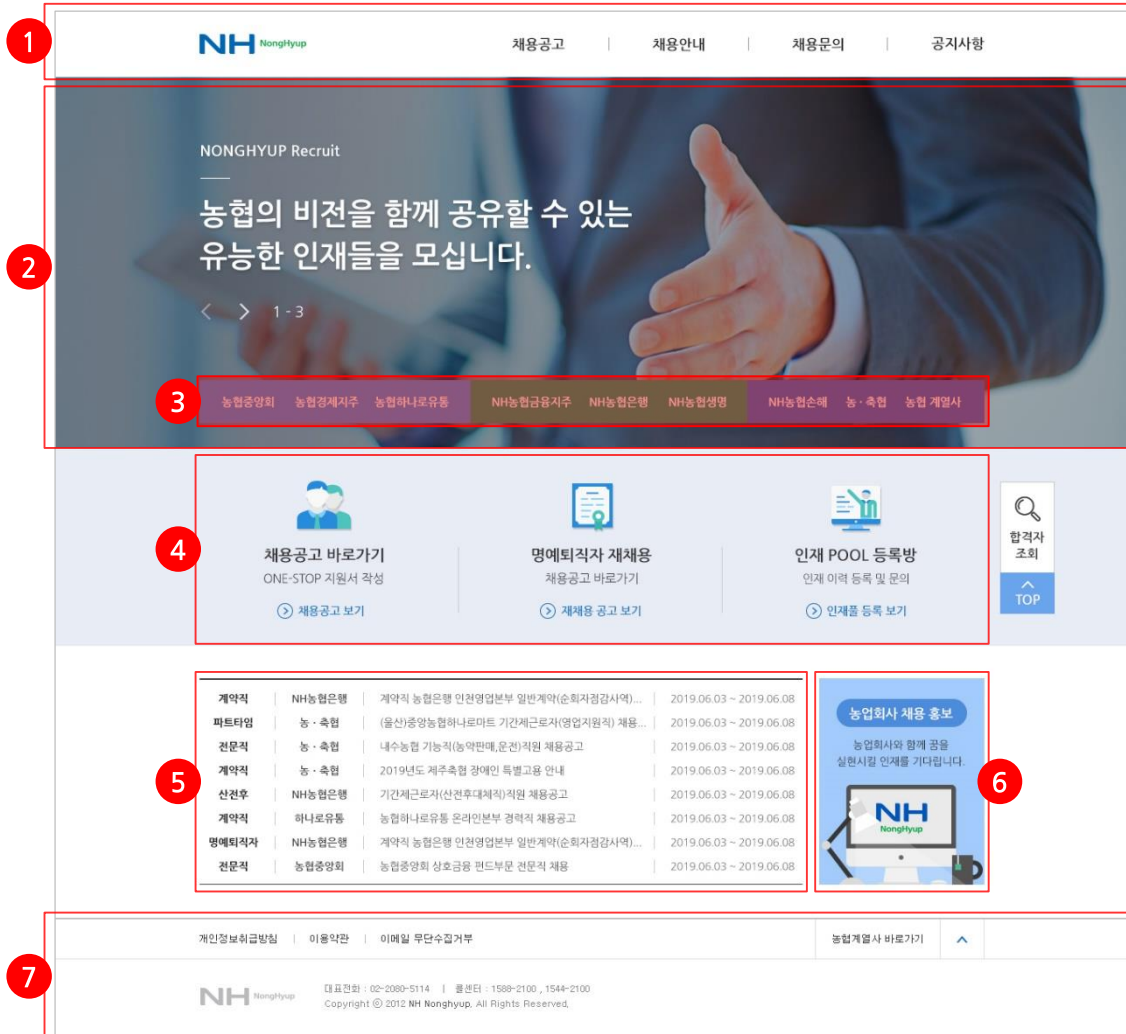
1

NH NongHyup

채용공고 | 채용안내 | 채용문의 | 공지사항

2

NONGHYUP Recruit

농협의 비전을 함께 공유할 수 있는 유능한 인재들을 모십니다.

1 - 3

3

농협중앙회 농협경제지주 농협하나로유통 NH농협금융지주 NH농협은행 NH농협생명 NH농협손해 농·축협 농협 계열사

4

채용공고 바로가기
ONE-STOP 지원서 작성
채용공고 보기

명예퇴직자 재채용
채용공고 바로가기
재채용 공고 보기

인재 POOL 등록방
인재 이력 등록 및 문의
인재풀 등록 보기

합격자 조회

TOP

5

| 계약직 | NH농협은행 | 계약직 농협은행 인천영업본부 일반계약(순회자점감사역)... | 2019.06.03 ~ 2019.06.08 |
|---|---|---|---|
| 파트타임 | 농·축협 | (울산)중앙농협하나로마트 기간제근로자(영업지원직) 채용... | 2019.06.03 ~ 2019.06.08 |
| 전문직 | 농·축협 | 내수농협 기능직(농약판매,운전)직원 채용공고 | 2019.06.03 ~ 2019.06.08 |
| 계약직 | 농·축협 | 2019년도 제주축협 장애인 특별고용 안내 | 2019.06.03 ~ 2019.06.08 |
| 산전후 | NH농협은행 | 기간제근로자(산전후대체직)직원 채용공고 | 2019.06.03 ~ 2019.06.08 |
| 계약직 | 하나로유통 | 농협하나로유통 온라인본부 경력직 채용공고 | 2019.06.03 ~ 2019.06.08 |
| 명예퇴직자 | NH농협은행 | 계약직 농협은행 인천영업본부 일반계약(순회자점감사역)... | 2019.06.03 ~ 2019.06.08 |
| 전문직 | 농협중앙회 | 농협중앙회 상호금융 펀드부문 전문직 채용 | 2019.06.03 ~ 2019.06.08 |

6

농업회사 채용 홍보
농업회사와 함께 꿈을 실현시킬 인재를 기다립니다.

NH NongHyup

7

개인정보취급방침 | 이용약관 | 이메일 무단수집거부

농협계열사 바로가기

NH NongHyup

대표전화 : 02-2080-5114 | 콜센터 : 1588-2100 , 1544-2100
Copyright © 2012 NH Nonghyup, All Rights Reserved.